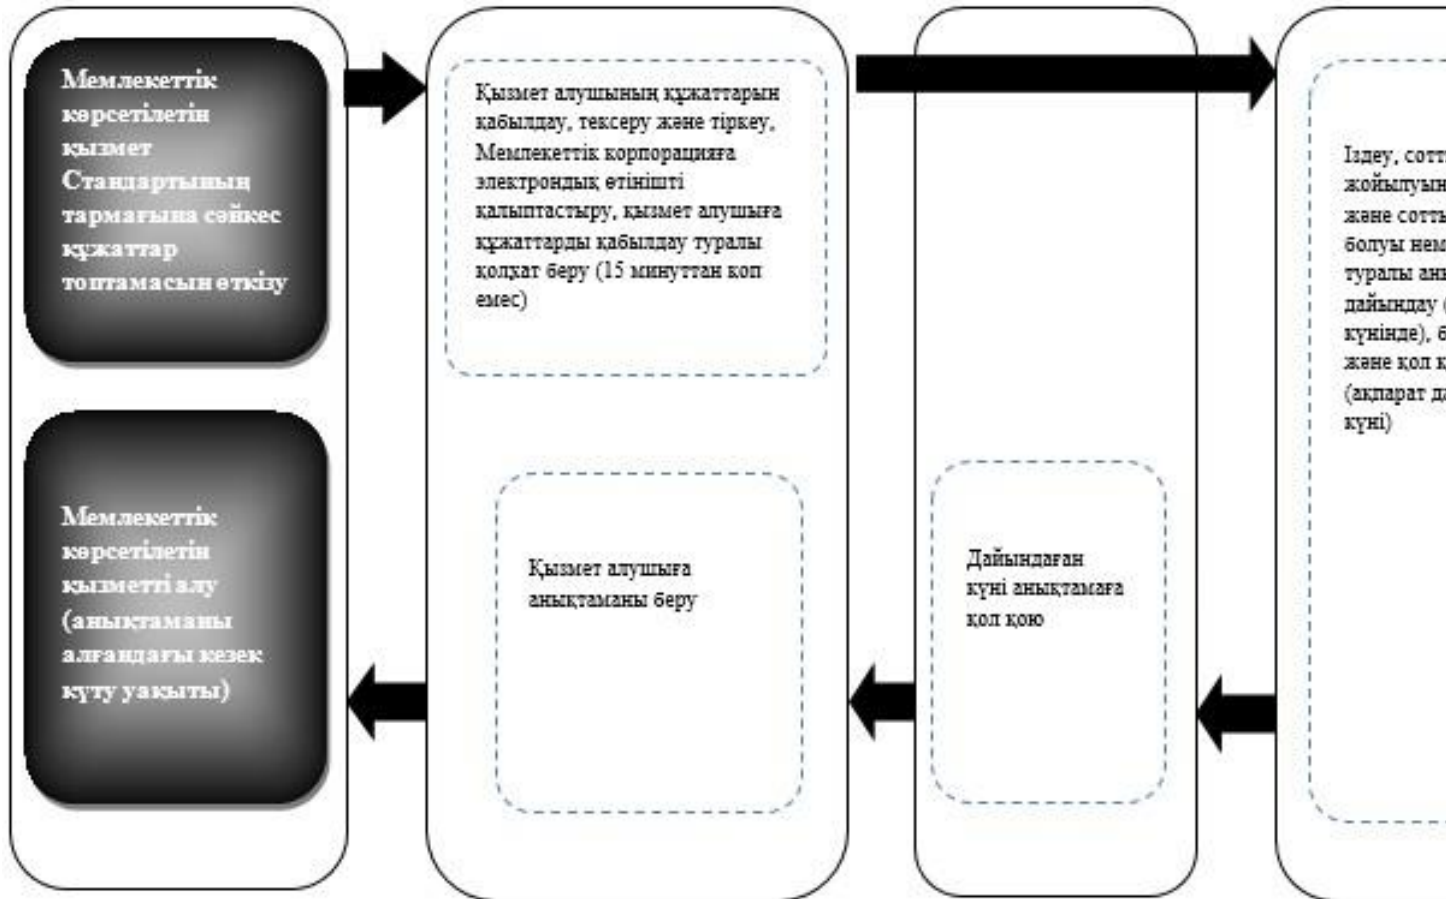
Мемлекеттік көрсетілетін қызмет Стандартының тармағына сәйкес құжаттар топтамасын өткізу

Мемлекеттік көрсетілетін қызметті алу (анықтаманы алғандағы кезек күту уақыты)

Қызмет алушының құжаттарын қабылдау, тексеру және тіркеу, Мемлекеттік корпорацияға электрондық өтінішті қалыптастыру, қызмет алушыға құжаттарды қабылдау туралы қолхат беру (15 минуттан көп емес)

Қызмет алушыға анықтаманы беру

Дайындаған күні анықтамаға қол қою

Іздеу, сотт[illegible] жойылуын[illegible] және сотт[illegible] болуы нем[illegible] туралы ан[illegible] дайындау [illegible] күнінде), б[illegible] және қол қ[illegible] (ақпарат д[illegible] күні)